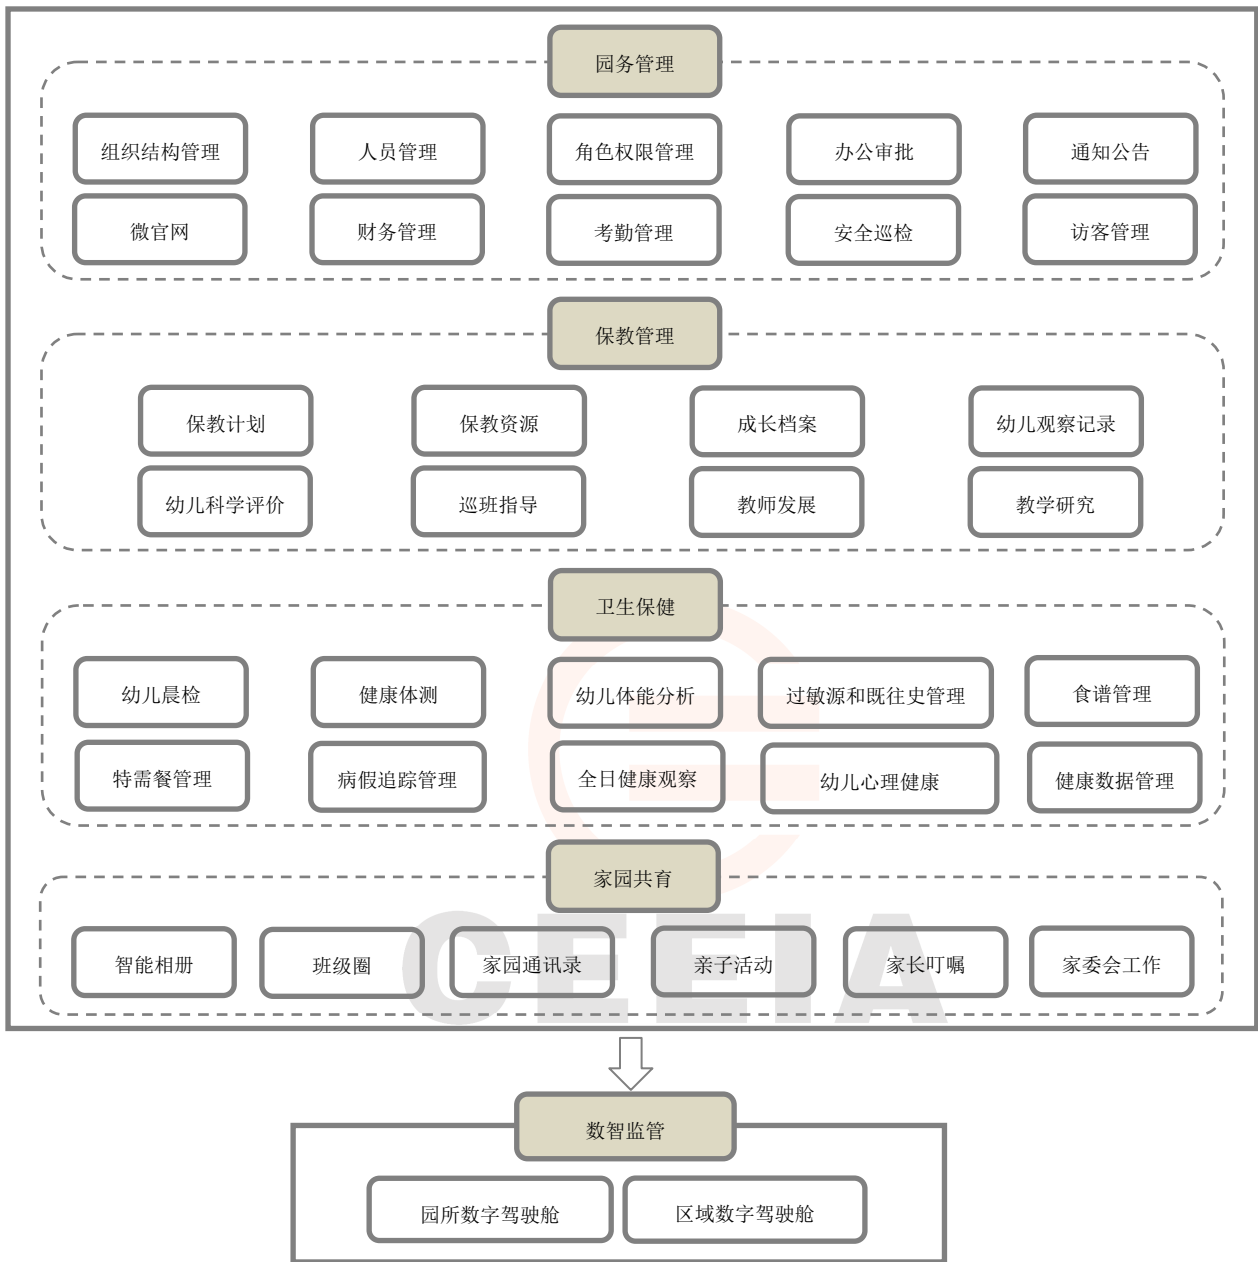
园务管理

组织结构管理
人员管理
角色权限管理
办公审批
通知公告
微官网
财务管理
考勤管理
安全巡检
访客管理

保教管理

保教计划
保教资源
成长档案
幼儿观察记录
幼儿科学评价
巡班指导
教师发展
教学研究

卫生保健

幼儿晨检
健康体测
幼儿体能分析
过敏源和既往史管理
食谱管理
特需餐管理
病假追踪管理
全日健康观察
幼儿心理健康
健康数据管理

家园共育

智能相册
班级圈
家园通讯录
亲子活动
家长叮嘱
家委会工作

CEEIA

数智监管

园所数字驾驶舱
区域数字驾驶舱